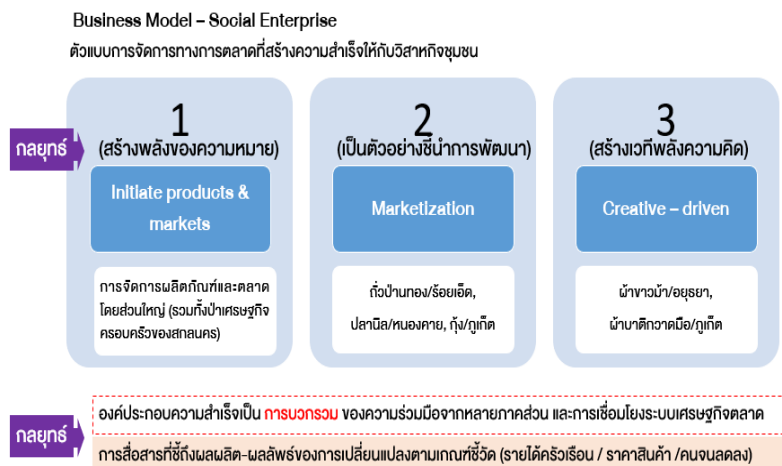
Business Model – Social Enterprise
ตัวแบบการจัดการทางการตลาดที่สร้างความสำเร็จให้กับวิสาหกิจชุมชน

กลยุทธ์

1
(สร้างพลังของความหมาย)

Initiate products & markets

การจัดการผลิตภัณฑ์และตลาด โดยส่วนใหญ่ (รวมทั้งป่าเศรษฐกิจครอบครัวของสกลนคร)

2
(เป็นตัวอย่างชี้นำการพัฒนา)

Marketization

ถั่วป่านทอง/ร้อยเอ็ด, ปลานิล/หนองคาย, กุ้ง/ภูเก็ต

3
(สร้างเวทีพลังความคิด)

Creative – driven

ผ้าขาวม้า/อยุธยา, ผ้าบาติกวาดมือ/ภูเก็ต

กลยุทธ์

องค์ประกอบความสำเร็จเป็น การบวกรวม ของความร่วมมือจากหลายภาคส่วน และการเชื่อมโยงระบบเศรษฐกิจตลาด

การสื่อสารที่ชี้ถึงผลผลิต-ผลลัพธ์ของการเปลี่ยนแปลงตามเกณฑ์ชี้วัด (รายได้ครัวเรือน / ราคาสินค้า /คนจนลดลง)